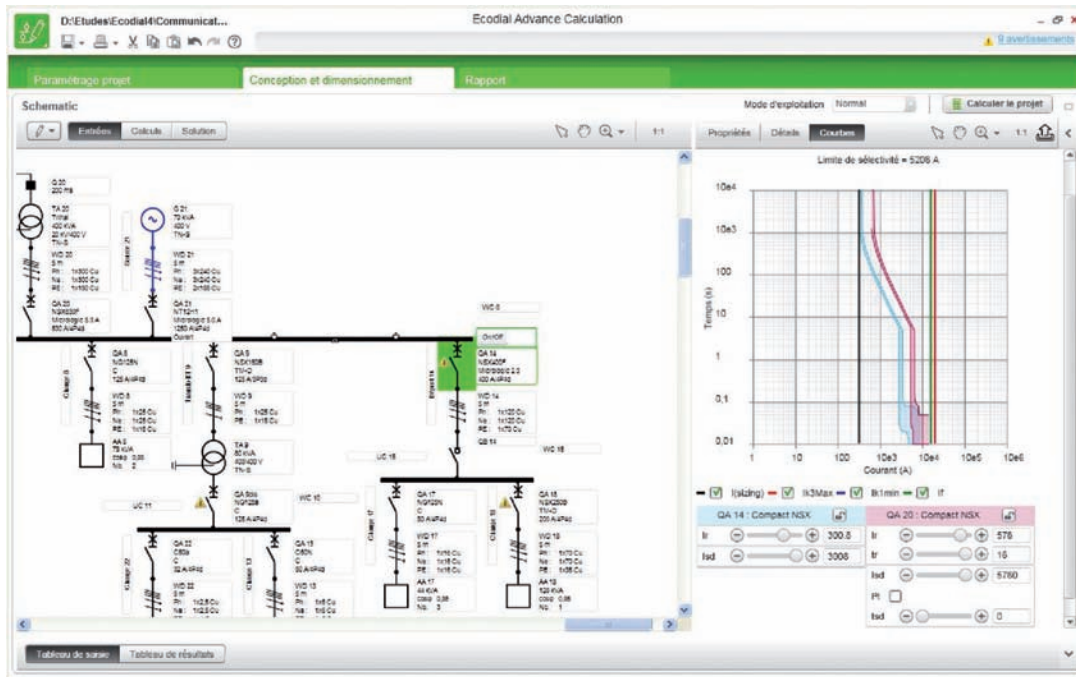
D:\Etudes\Ecodial4\Communicat...

Ecodial Advance Calculation

9 avertissements

Paramétrage projet

Conception et dimensionnement

Rapport

Schematic

Mode d'exploitation Normal

Calculer le projet

Entrées Calculs Solution

1:1

Propriétés Détails Courbes

1:1

Limite de sélectivité = 5208 A

G 20
200 ms

TA 20
Trihall
400 kVA
20 kV/400 V
TN-S

WD 20
5 m
Ph: 1x300 Cu
Ne: 1x300 Cu
PE: 1x150 Cu

QA 20
NSX630F
Micrologic 5.0 A
630 A/4P4d

G 21
70 kVA
400 V
TN-S

WD 21
5 m
Ph: 3x240 Cu
Ne: 3x240 Cu
PE: 2x185 Cu

QA 21
NT12H1
Micrologic 5.0 A
1250 A/4P4d
Ouvert

WC 6

On/Off

QA 14
NSX400F
Micrologic 2.3
400 A/4P4d

QA 6
NG125N
C
125 A/4P4d

QA 9
NSX160B
TM-D
125 A/3P3d

WD 6
5 m
Ph: 1x25 Cu
Ne: 1x25 Cu
PE: 1x16 Cu

WD 9
5 m
Ph: 1x25 Cu
PE: 1x16 Cu

WD 14
5 m
Ph: 1x120 Cu
Ne: 1x120 Cu
PE: 1x70 Cu

QB 14

WC 16

AA 6
75 kVA
Cosφ 0.85
Nb: 2

TA 9
80 kVA
400/400 V
TN-S

UC 16

UC 11

QA 9bis
NG125N
C
125 A/4P4d

WC 10

QA 17
NG125N
C
80 A/4P4d

QA 18
NSX250B
TM-D
200 A/4P4d

QA 22
C60a
C
32 A/4P4d

QA 13
C60N
C
50 A/4P4d

WD 17
5 m
Ph: 1x16 Cu
Ne: 1x16 Cu
PE: 1x16 Cu

WD 18
5 m
Ph: 1x70 Cu
Ne: 1x70 Cu
PE: 1x35 Cu

WD 22
5 m
Ph: 1x2.5 Cu
Ne: 1x2.5 Cu

WD 13
5 m
Ph: 1x6 Cu
Ne: 1x6 Cu

AA 17
44 kVA
Cosφ 0.85
Nb: 3

AA 18
125 kVA
Cosφ 0.85
Nb: 1

Charge 6
Transfo 9
Départ 14
Charge 17
Charge 18
Charge 22
Charge 13
Source 21

10e4
10e3
100
10
1
0,1
0,01

Temps (s)

1
10
100
10e3
10e4
10e5
10e6

Courant (A)

I(sizing) Ik3Max Ik1min If

QA 14 : Compact NSX

Ir 300.8
Isd 3008

QA 20 : Compact NSX

Ir 576
tr 16
Isd 5760
I²t
tsd 0

Tableau de saisie

Tableau de résultats